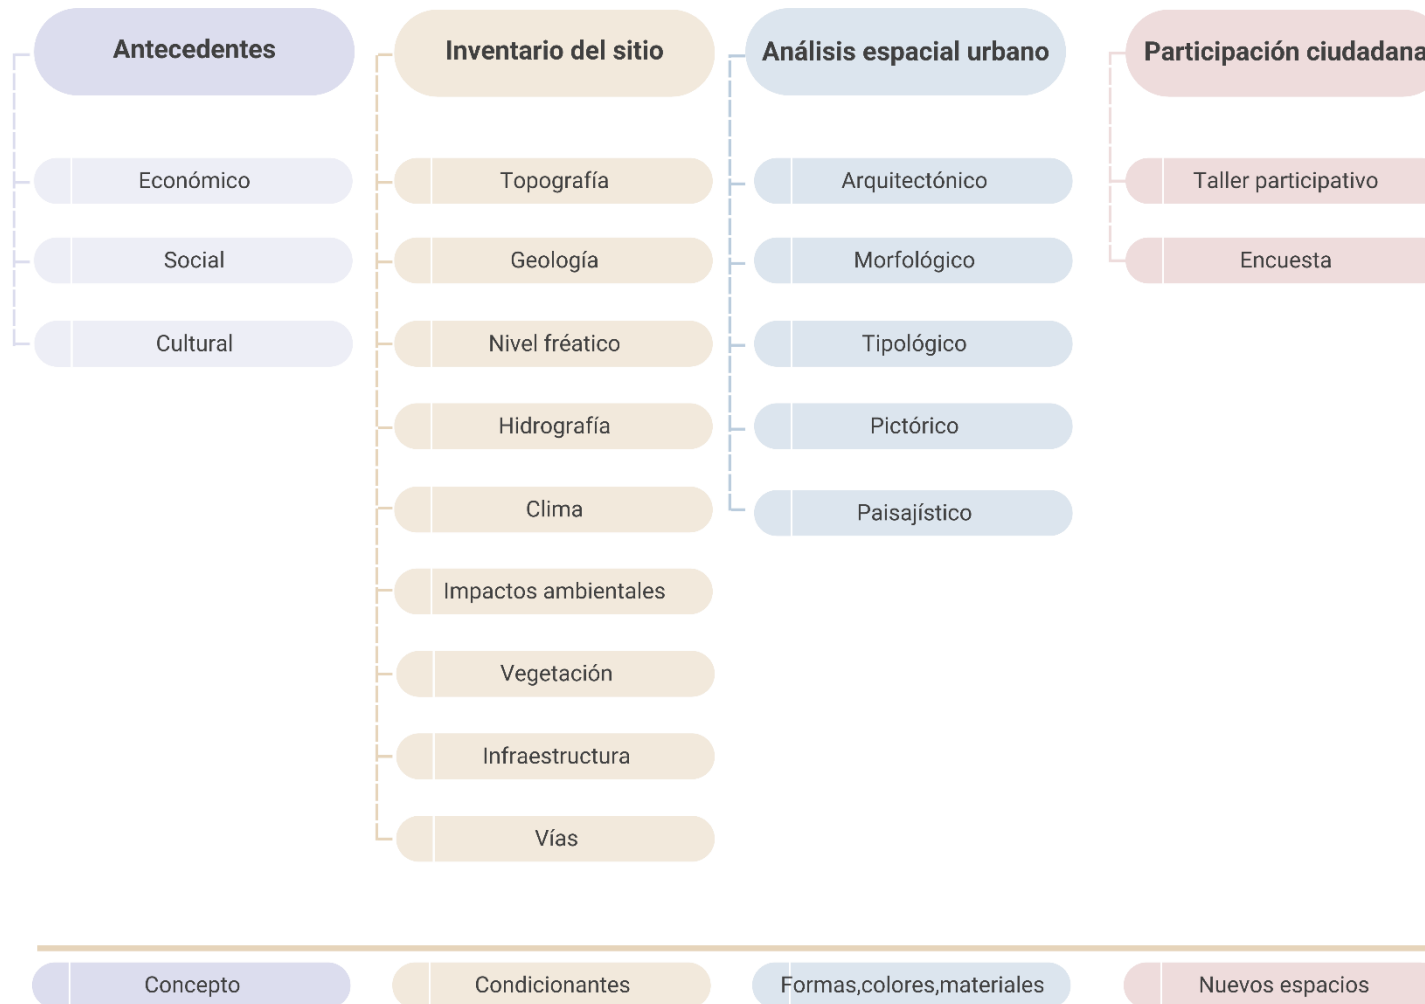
Antecedentes

Económico

Social

Cultural

Inventario del sitio

Topografía

Geología

Nivel fréatico

Hidrografía

Clima

Impactos ambientales

Vegetación

Infraestructura

Vías

Análisis espacial urbano

Arquitectónico

Morfológico

Tipológico

Pictórico

Paisajístico

Participación ciudadana

Taller participativo

Encuesta

Concepto

Condicionantes

Formas,colores,materiales

Nuevos espacios